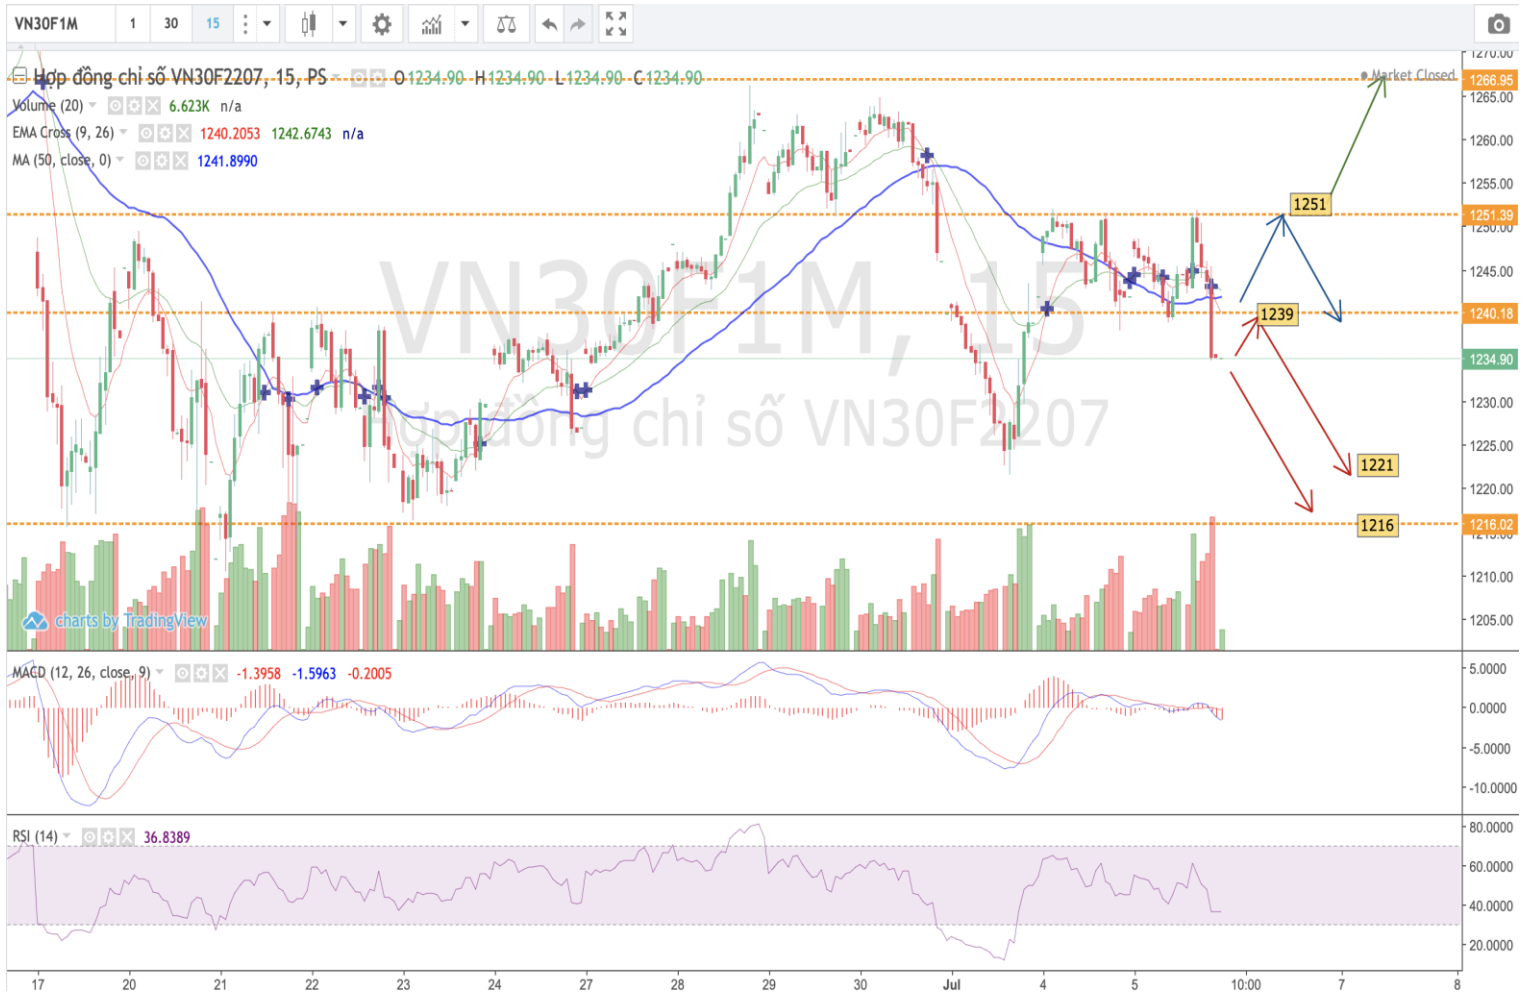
VN30F1M 1 30 15

Hợp đồng chỉ số VN30F2207, 15, PS O1234.90 H1234.90 L1234.90 C1234.90

Volume (20) 6.623K n/a

EMA Cross (9, 26) 1240.2053 1242.6743 n/a

MA (50, close, 0) 1241.8990

Market Closed

VN30F1M, 15

Hợp đồng chỉ số VN30F2207

charts by TradingView

1251
1239
1221
1216

1270.00
1266.95
1265.00
1260.00
1255.00
1251.39
1250.00
1245.00
1240.18
1234.90
1230.00
1225.00
1220.00
1216.02
1215.00
1210.00
1205.00

MACD (12, 26, close, 9) -1.3958 -1.5963 -0.2005

5.0000
0.0000
-5.0000
-10.0000

RSI (14) 36.8389

80.0000
60.0000
40.0000
20.0000

17 20 21 22 23 24 27 28 29 30 Jul 4 5 10:00 7 8